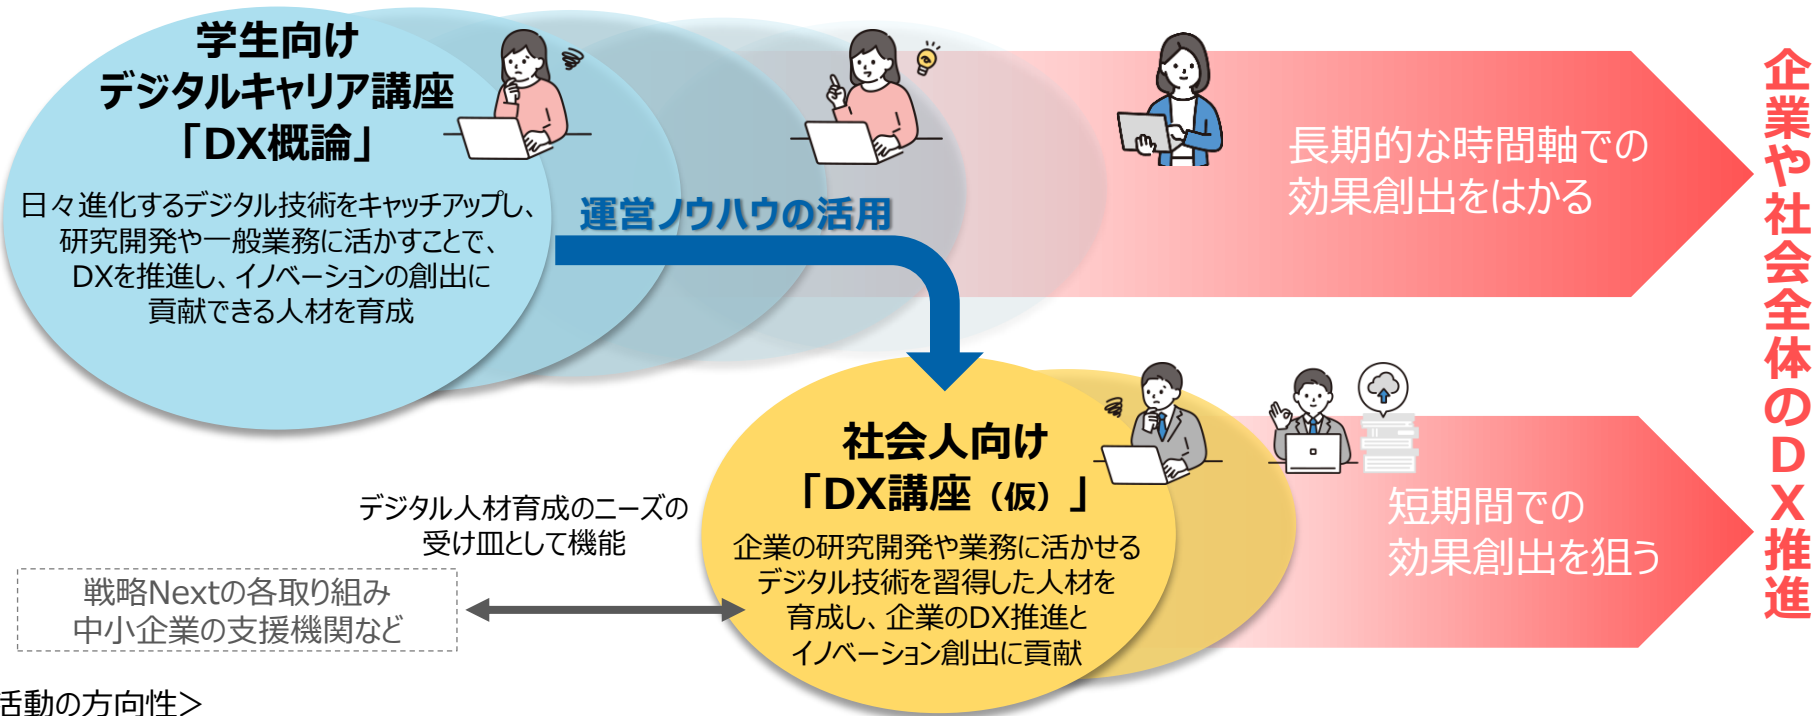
学生向け
デジタルキャリア講座
「DX概論」

日々進化するデジタル技術をキャッチアップし、研究開発や一般業務に活かすことで、DXを推進し、イノベーションの創出に貢献できる人材を育成

運営ノウハウの活用

長期的な時間軸での
効果創出をはかる

社会人向け
「DX講座（仮）」

企業の研究開発や業務に活かせるデジタル技術を習得した人材を育成し、企業のDX推進とイノベーション創出に貢献

短期間での
効果創出を狙う

デジタル人材育成のニーズの
受け皿として機能

戦略Nextの各取り組み
中小企業の支援機関など

企業や社会全体のDX推進

活動の方向性＞